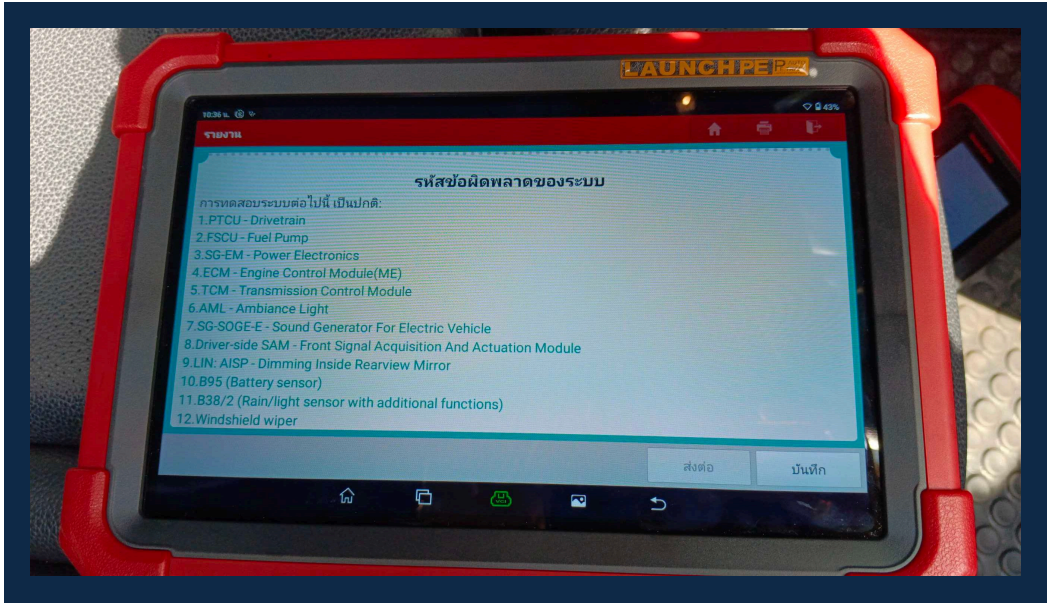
LAUNCH PE

10:36 น.

43%

รายงาน

รหัสข้อผิดพลาดของระบบ

การทดสอบระบบต่อไปนี้ เป็นปกติ:
1.PTCU - Drivetrain
2.FSCU - Fuel Pump
3.SG-EM - Power Electronics
4.ECM - Engine Control Module(ME)
5.TCM - Transmission Control Module
6.AML - Ambiance Light
7.SG-SOGE-E - Sound Generator For Electric Vehicle
8.Driver-side SAM - Front Signal Acquisition And Actuation Module
9.LIN: AISP - Dimming Inside Rearview Mirror
10.B95 (Battery sensor)
11.B38/2 (Rain/light sensor with additional functions)
12.Windshield wiper

ส่งต่อ

บันทึก